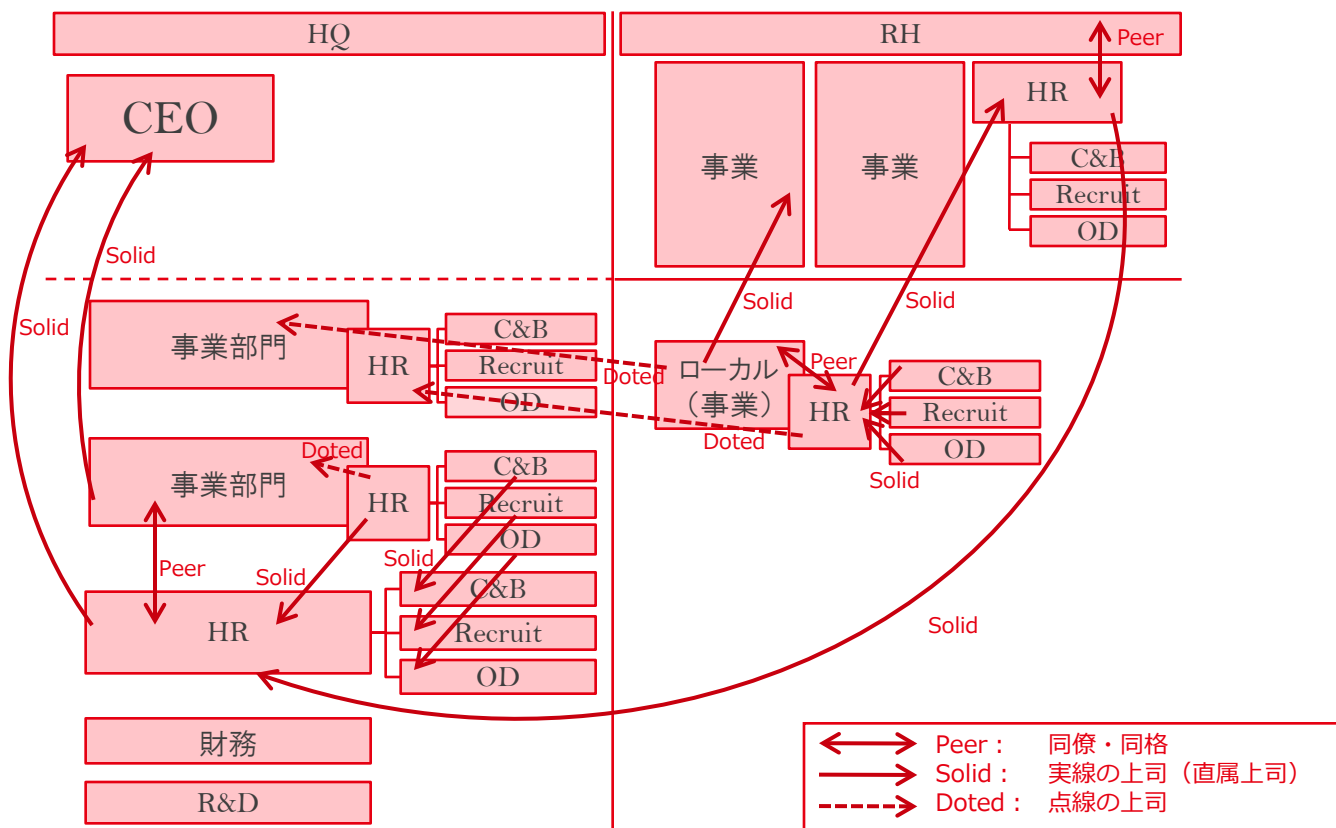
HQ

RH

Peer

CEO

HR

事業

事業

C&B

Recruit

OD

Solid

Solid

Solid

Solid

事業部門

HR

C&B

Recruit

OD

Doted

ローカル（事業）

Peer

HR

C&B

Recruit

OD

Doted

Solid

Doted

事業部門

HR

C&B

Recruit

OD

Solid

Peer

Solid

HR

C&B

Recruit

OD

Solid

財務

R&D

Peer： 同僚・同格
Solid： 実線の上司（直属上司）
Doted： 点線の上司